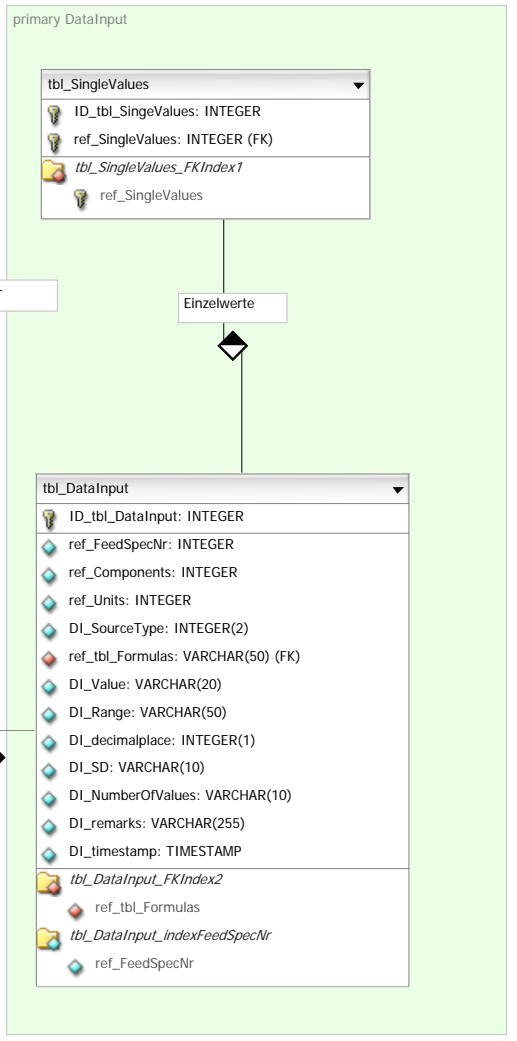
primary DataInput

tbl_SingleValues

ID_tbl_SingeValues: INTEGER

ref_SingleValues: INTEGER (FK)

tbl_SingleValues_FKIndex1

ref_SingleValues

Einzelwerte

tbl_DataInput

ID_tbl_DataInput: INTEGER

ref_FeedSpecNr: INTEGER

ref_Components: INTEGER

ref_Units: INTEGER

DI_SourceType: INTEGER(2)

ref_tbl_Formulas: VARCHAR(50) (FK)

DI_Value: VARCHAR(20)

DI_Range: VARCHAR(50)

DI_decimalplace: INTEGER(1)

DI_SD: VARCHAR(10)

DI_NumberOfValues: VARCHAR(10)

DI_remarks: VARCHAR(255)

DI_timestamp: TIMESTAMP

tbl_DataInput_FKIndex2

ref_tbl_Formulas

tbl_DataInput_indexFeedSpecNr

ref_FeedSpecNr